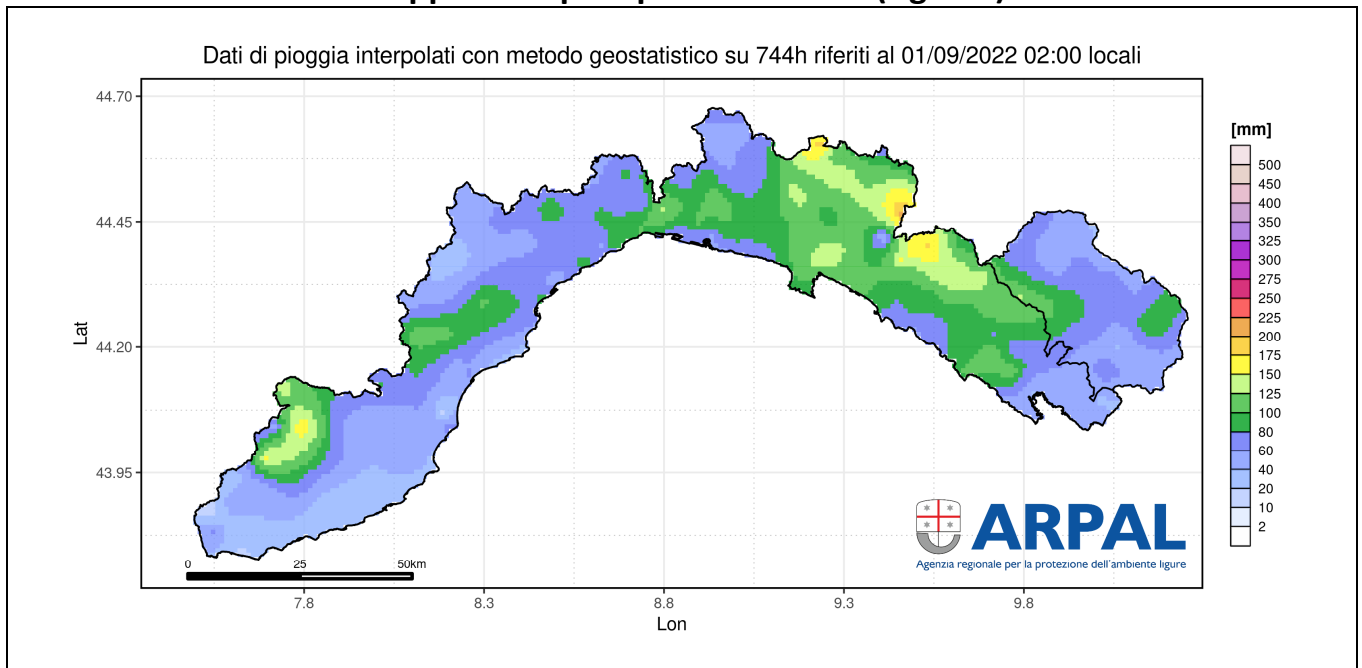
Dati di pioggia interpolati con metodo geostatistico su 744h riferiti al 01/09/2022 02:00 locali

44.70
44.45
44.20
43.95
Lat

7.8 8.3 8.8 9.3 9.8
Lon

0 25 50km

[mm]
500
450
400
350
325
300
275
250
225
200
175
150
125
100
80
60
40
20
10
2

ARPAL
Agenzia regionale per la protezione dell'ambiente ligure